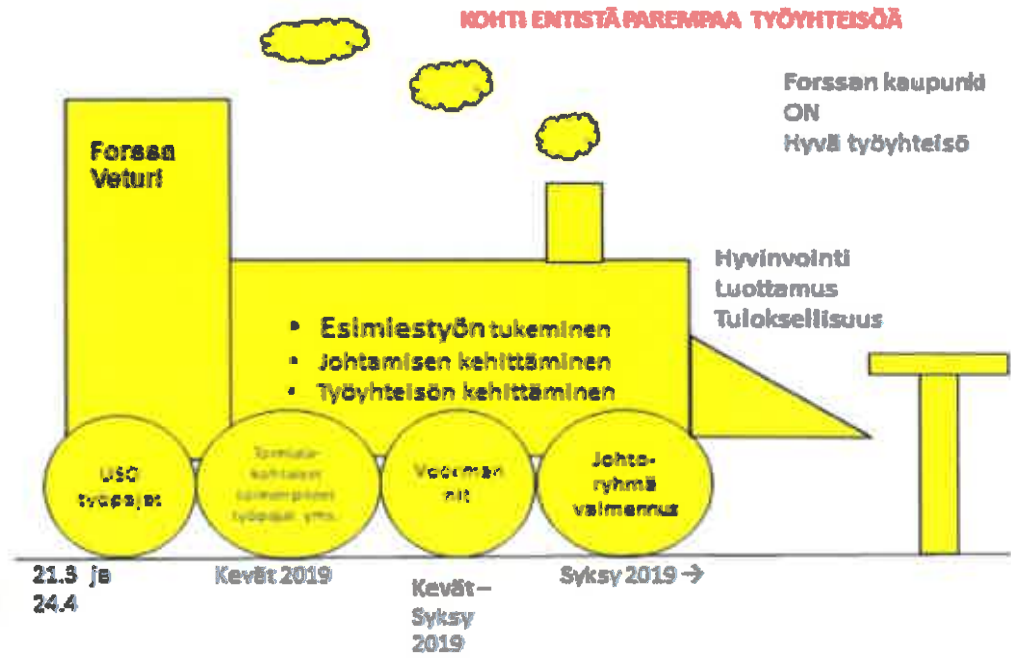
KOHTI ENTISTÄ PAREMPAA TYÖYHTEISÖÄ

Forssan kaupunki
ON
Hyvä työyhteisö

Forssan Veturi

• Esimiestyön tukeminen
• Johtamisen kehittäminen
• Työyhteisön kehittäminen

Hyvinvointi
Luottamus
Tuloksellisuus

USO työpajat

Toimiala-kohtaiset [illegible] työpajat yms.

Voiman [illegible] nit

Johto-ryhmä valmennus

21.3 ja 24.4

Kevät 2019

Kevät – Syksy 2019

Syksy 2019 →